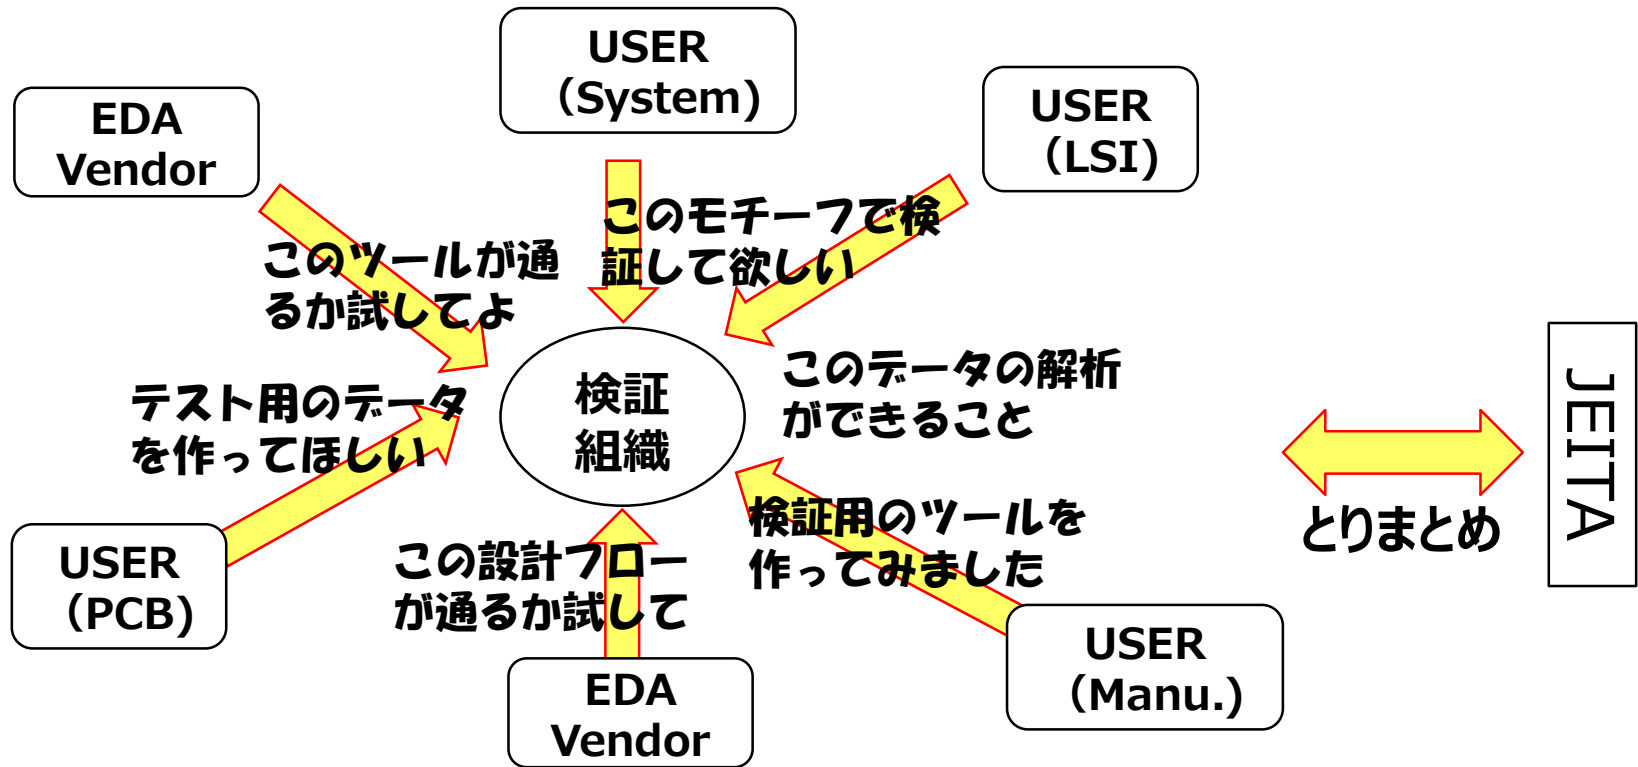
USER
(System)

EDA
Vendor

USER
(LSI)

このモチーフで検証して欲しい

このツールが通るか試してよ

検証
組織

このデータの解析ができること

テスト用のデータを作ってほしい

JEITA

とりまとめ

検証用のツールを作ってみました

この設計フローが通るか試して

USER
(PCB)

USER
(Manu.)

EDA
Vendor